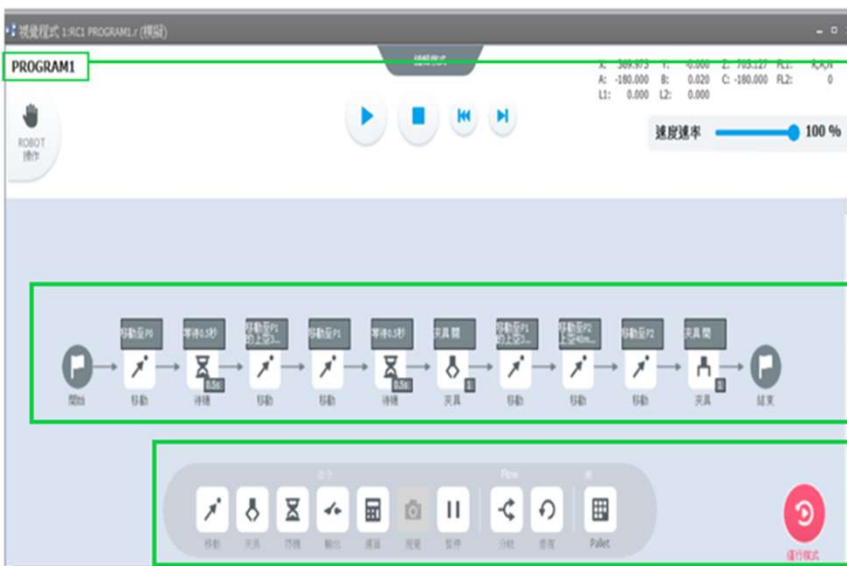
視覺程式 1:RC1 PROGRAM1.r (模擬)

PROGRAM1

X: 569.973 Y: 0.000 Z: 703.127 FL1: R,A,N
A: -180.000 B: 0.020 C: -180.000 FL2: 0
L1: 0.000 L2: 0.000

ROBOT 操作

速度速率 100 %

開始
移動至P0
移動
等待0.5秒
0.5s
等待
移動至P1 的上空3...
移動
移動至P1
移動
等待0.5秒
0.5s
等待
夾具 關
1
夾具
移動至P1 的上空3...
移動
移動至P2 上空40...
移動
移動至P2
移動
夾具 開
1
夾具
結束

指令
Flow
移動
夾具
待機
輸出
運算
視覺
暫停
分岐
重複
Pallet

運行程式